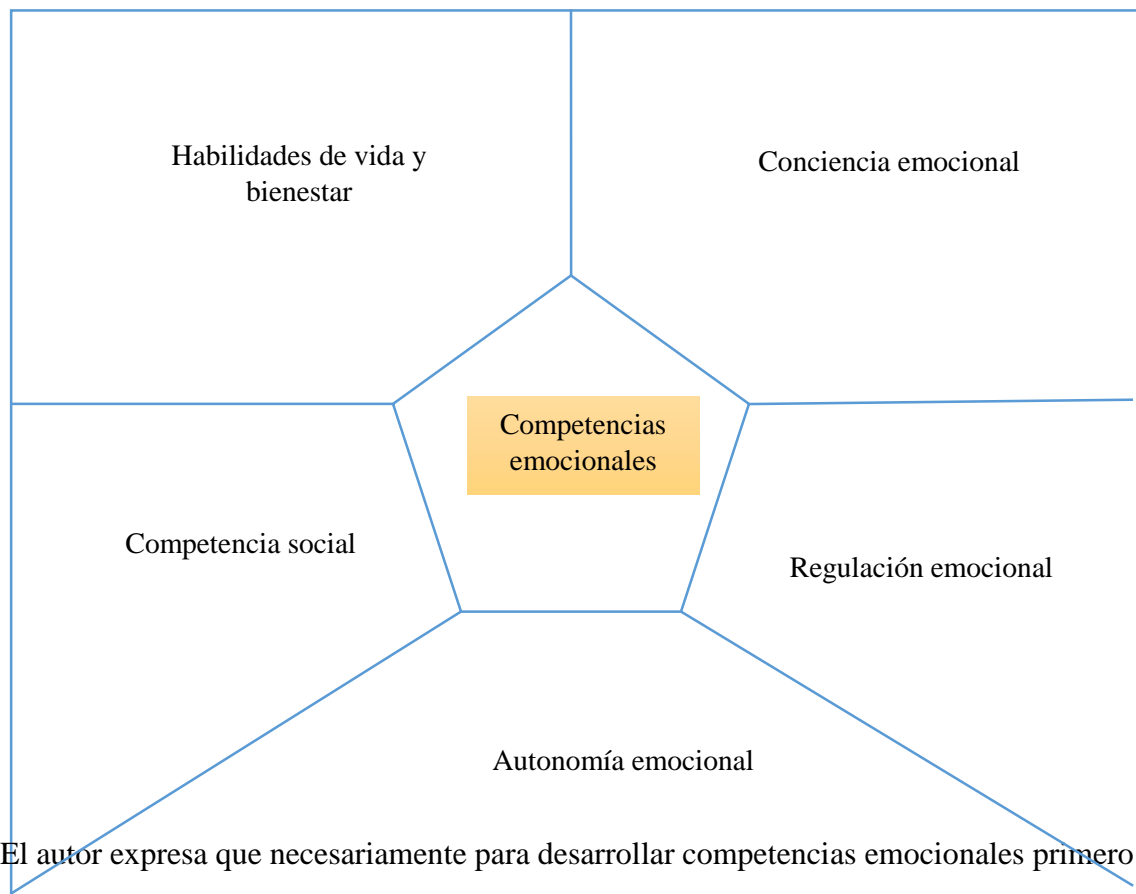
Habilidades de vida y bienestar

Conciencia emocional

Competencias emocionales

Competencia social

Regulación emocional

Autonomía emocional

El autor expresa que necesariamente para desarrollar competencias emocionales primero